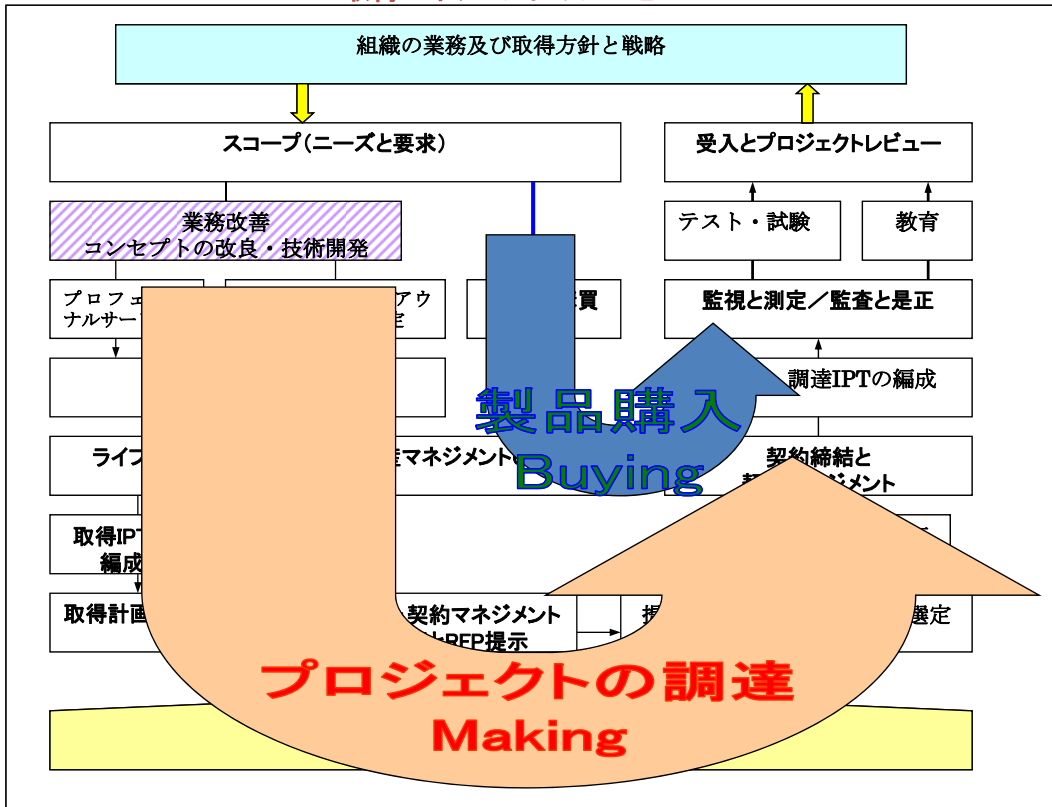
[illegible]

組織の業務及び取得方針と戦略

スコープ(ニーズと要求)

受入とプロジェクトレビュー

業務改善
コンセプトの改良・技術開発

テスト・試験

教育

プロフェ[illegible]
ナルサー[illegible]

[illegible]アウ
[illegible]定

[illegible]買

監視と測定/監査と是正

調達IPTの編成

製品購入
Buying

ライフ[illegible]

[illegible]マネジメント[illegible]

契約締結と
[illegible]ジメント

取得IP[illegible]
編成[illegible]

取得計画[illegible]

契約マネジメント
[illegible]RFP提示

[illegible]

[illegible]選定

プロジェクトの調達
Making